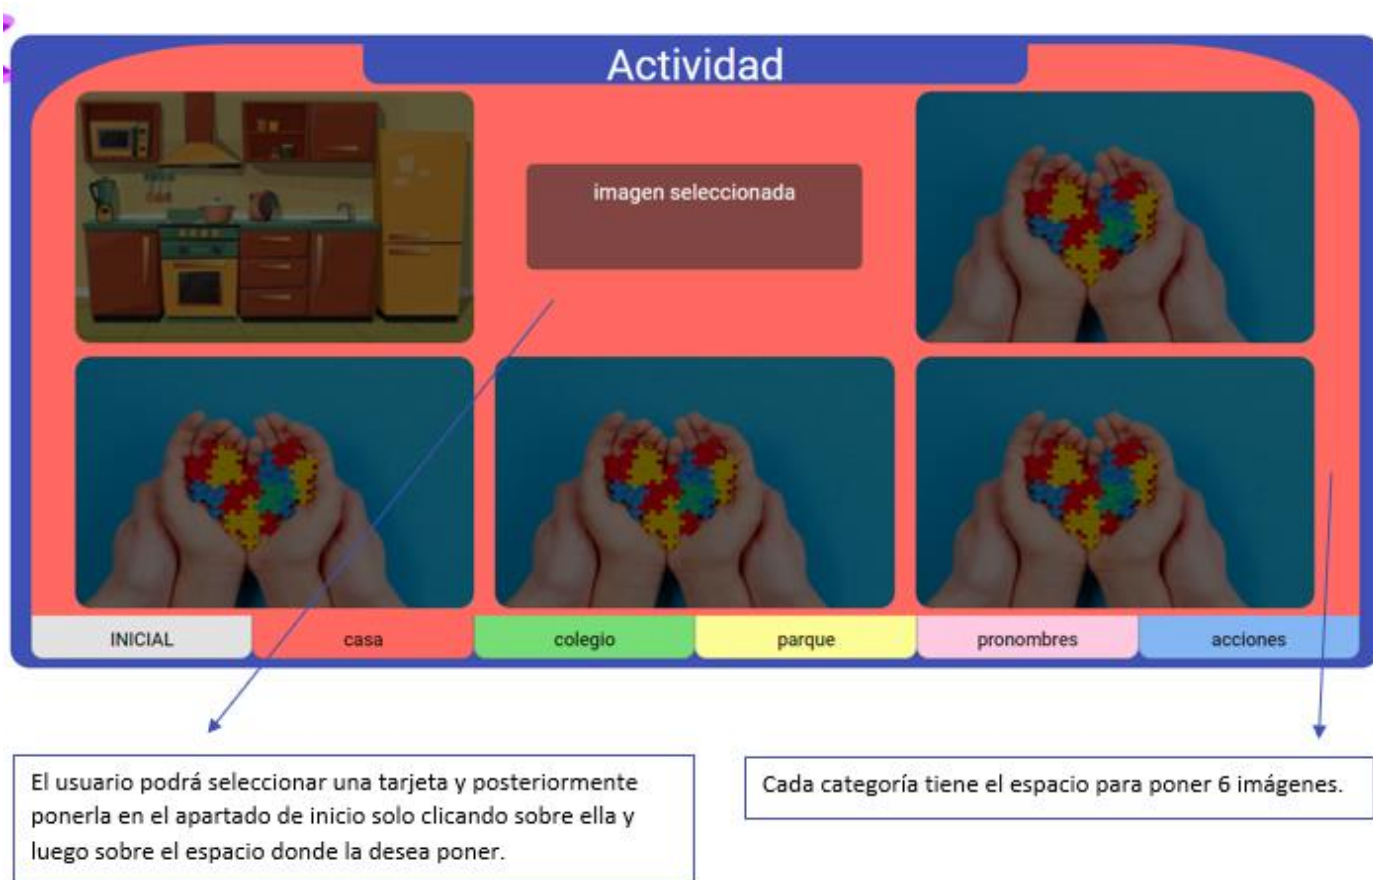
Actividad

imagen seleccionada

INICIAL
casa
colegio
parque
pronombres
acciones

El usuario podrá seleccionar una tarjeta y posteriormente ponerla en el apartado de inicio solo clicando sobre ella y luego sobre el espacio donde la desea poner.

Cada categoría tiene el espacio para poner 6 imágenes.